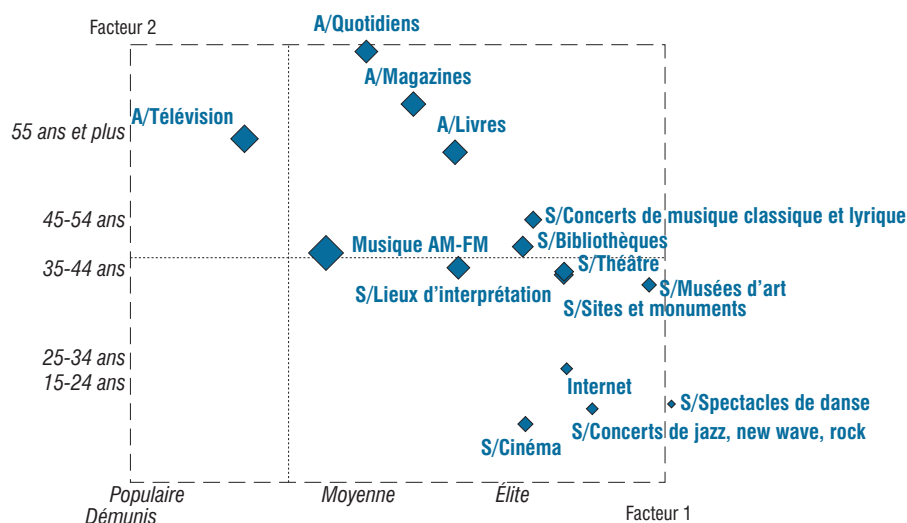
Facteur 2

A/Quotidiens

A/Magazines

A/Télévision

55 ans et plus

A/Livres

45-54 ans

S/Concerts de musique classique et lyrique

Musique AM-FM

S/Bibliothèques

35-44 ans

S/Théâtre

S/Musées d'art

S/Lieux d'interprétation

S/Sites et monuments

25-34 ans

15-24 ans

Internet

S/Spectacles de danse

S/Concerts de jazz, new wave, rock

S/Cinéma

Populaire

Démunis

Moyenne

Élite

Facteur 1